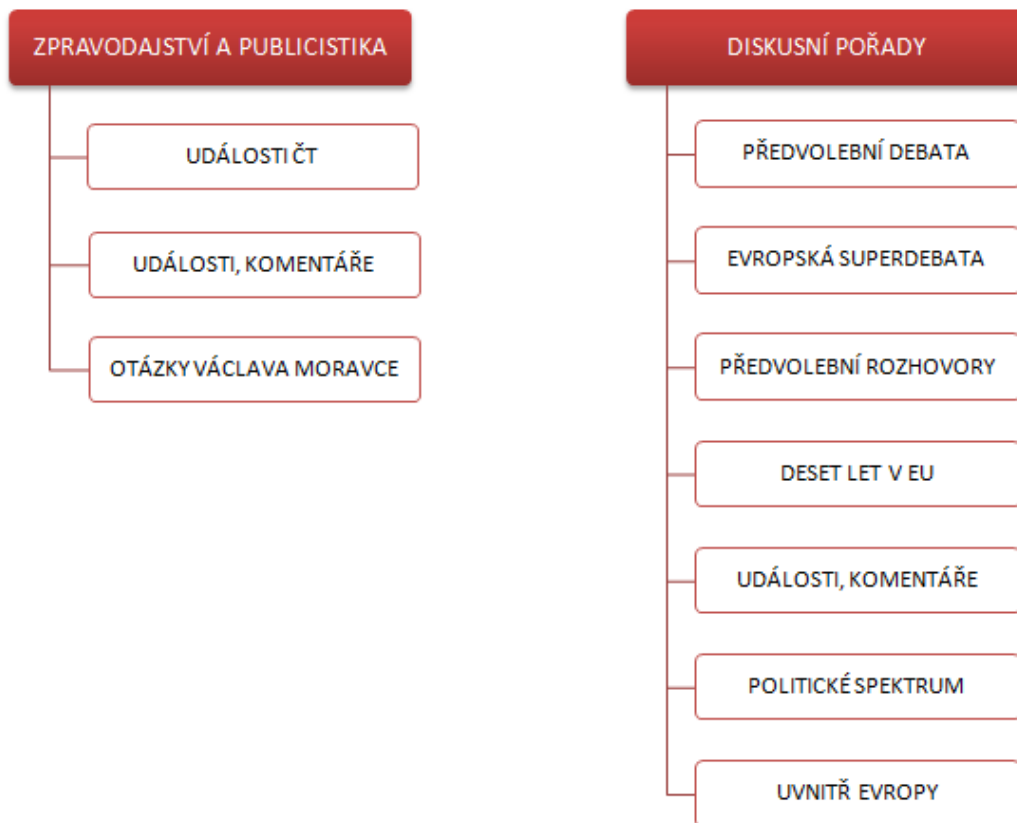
ZPRAVODAJSTVÍ A PUBLICISTIKA

UDÁLOSTI ČT

UDÁLOSTI, KOMENTÁŘE

OTÁZKY VÁCLAVA MORAVCE

DISKUSNÍ POŘADY

PŘEDVOLEBNÍ DEBATA

EVROPSKÁ SUPERDEBATA

PŘEDVOLEBNÍ ROZHOVORY

DESET LET V EU

UDÁLOSTI, KOMENTÁŘE

POLITICKÉ SPEKTRUM

UVNITŘ EVROPY